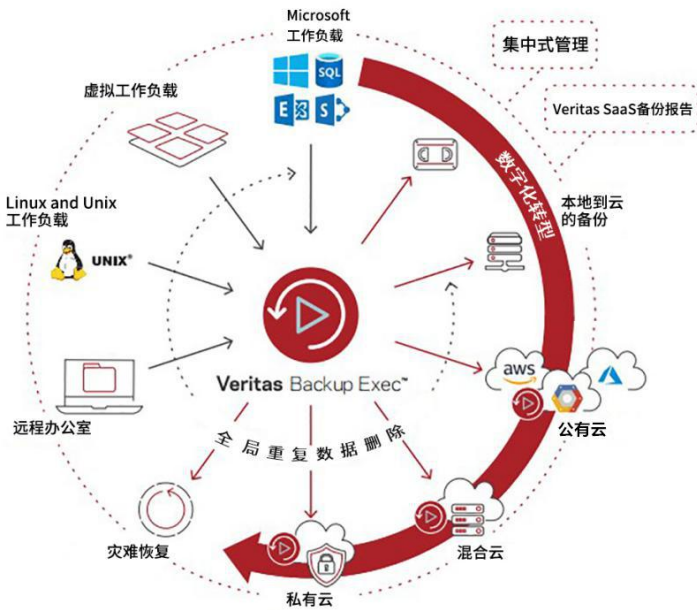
Microsoft
工作负载

SQL

S

集中式管理

Veritas SaaS备份报告

虚拟工作负载

数字化转型

本地到云
的备份

Linux and Unix
工作负载

UNIX®

Veritas Backup Exec™

aws

远程办公室

全局重复数据删除

公有云

灾难恢复

混合云

私有云